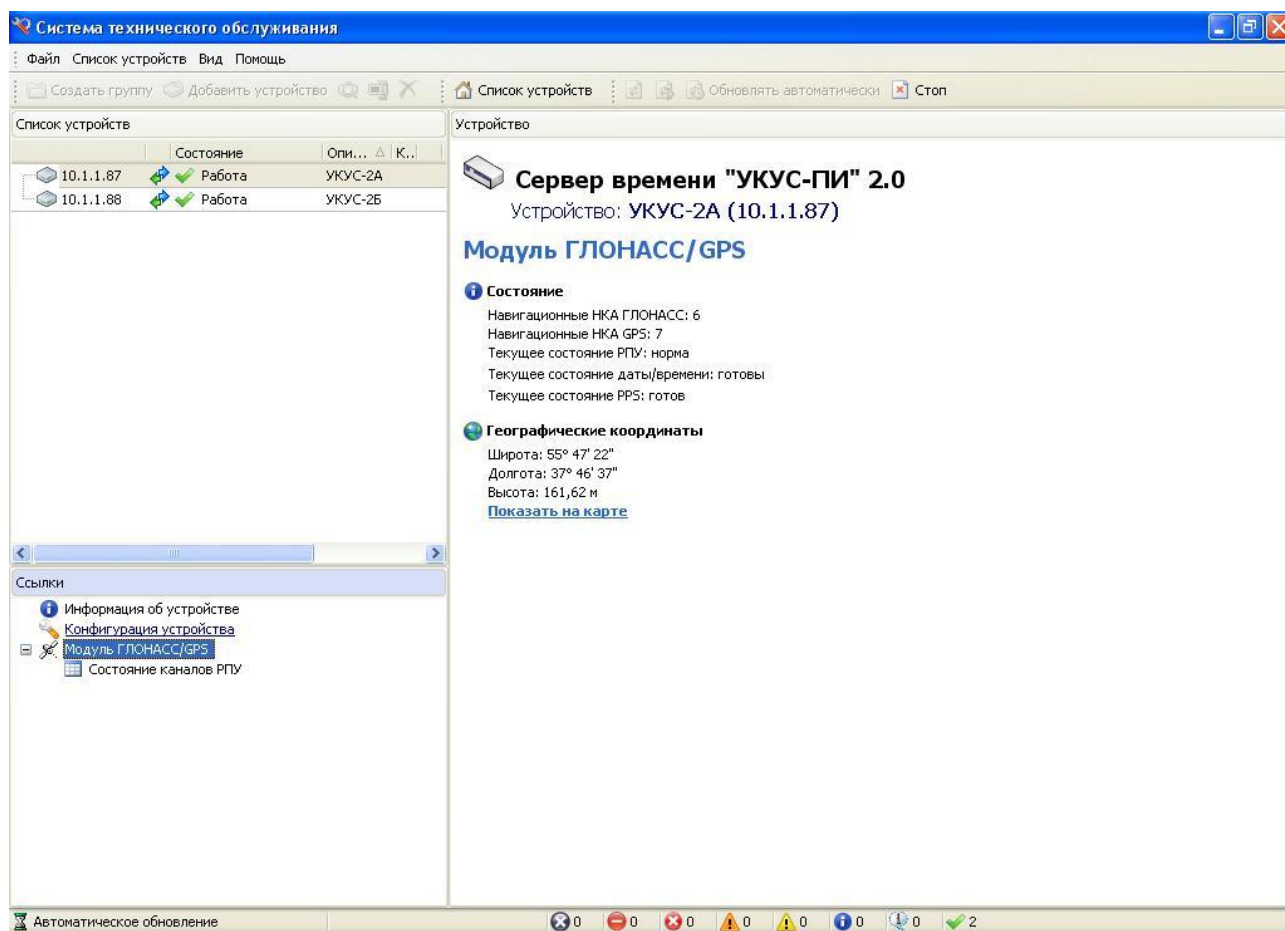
Система технического обслуживания

Файл Список устройств Вид Помощь

Создать группу Добавить устройство Список устройств Обновлять автоматически Стоп

Список устройств

| | Состояние | Опи... | К.. |
|---|---|---|---|
| 10.1.1.87 | Работа | УКУС-2А | |
| 10.1.1.88 | Работа | УКУС-2Б | |

Ссылки

Информация об устройстве
Конфигурация устройства
Модуль ГЛОНАСС/GPS
Состояние каналов РПУ

Устройство

Сервер времени "УКУС-ПИ" 2.0
Устройство: УКУС-2А (10.1.1.87)

Модуль ГЛОНАСС/GPS

Состояние
Навигационные НКА ГЛОНАСС: 6
Навигационные НКА GPS: 7
Текущее состояние РПУ: норма
Текущее состояние даты/времени: готовы
Текущее состояние PPS: готов

Географические координаты
Широта: 55° 47' 22"
Долгота: 37° 46' 37"
Высота: 161,62 м
Показать на карте

Автоматическое обновление
0 0 0 0 0 0 0 2